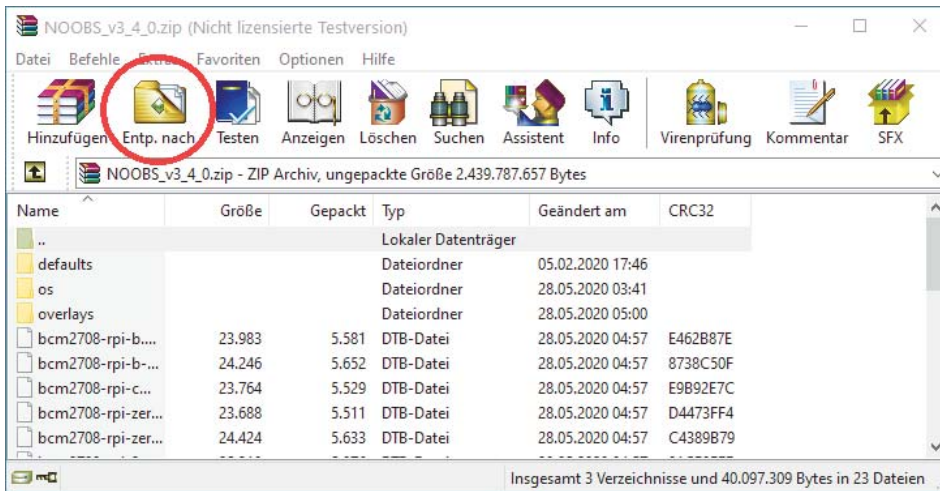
NOOBS_v3_4_0.zip (Nicht lizensierte Testversion)

Datei Befehle Extras Favoriten Optionen Hilfe

Hinzufügen Entp. nach Testen Anzeigen Löschen Suchen Assistent Info Virenprüfung Kommentar SFX

NOOBS_v3_4_0.zip - ZIP Archiv, ungepackte Größe 2.439.787.657 Bytes

| Name | Größe | Gepackt | Typ | Geändert am | CRC32 |
|---|---|---|---|---|---|
| .. | | | Lokaler Datenträger | | |
| defaults | | | Dateiordner | 05.02.2020 17:46 | |
| os | | | Dateiordner | 28.05.2020 03:41 | |
| overlays | | | Dateiordner | 28.05.2020 05:00 | |
| bcm2708-rpi-b.... | 23.983 | 5.581 | DTB-Datei | 28.05.2020 04:57 | E462B87E |
| bcm2708-rpi-b-... | 24.246 | 5.652 | DTB-Datei | 28.05.2020 04:57 | 8738C50F |
| bcm2708-rpi-c... | 23.764 | 5.529 | DTB-Datei | 28.05.2020 04:57 | E9B92E7C |
| bcm2708-rpi-zer... | 23.688 | 5.511 | DTB-Datei | 28.05.2020 04:57 | D4473FF4 |
| bcm2708-rpi-zer... | 24.424 | 5.633 | DTB-Datei | 28.05.2020 04:57 | C4389B79 |

Insgesamt 3 Verzeichnisse und 40.097.309 Bytes in 23 Dateien